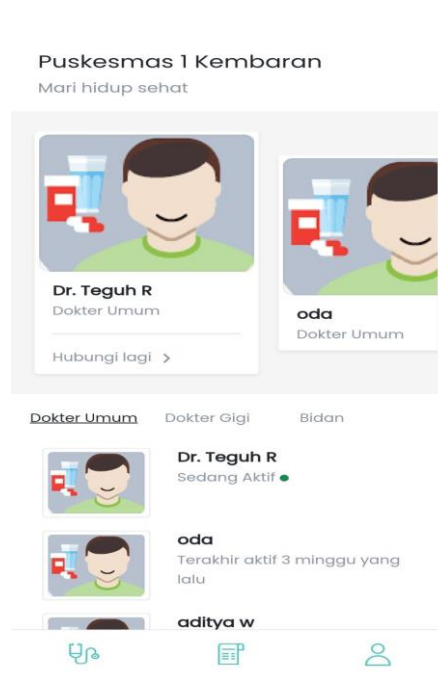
Puskesmas 1 Kembaran
Mari hidup sehat

Dr. Teguh R
Dokter Umum

Hubungi lagi >

oda
Dokter Umum

Dokter Umum
Dokter Gigi
Bidan

Dr. Teguh R
Sedang Aktif

oda
Terakhir aktif 3 minggu yang lalu

aditya w